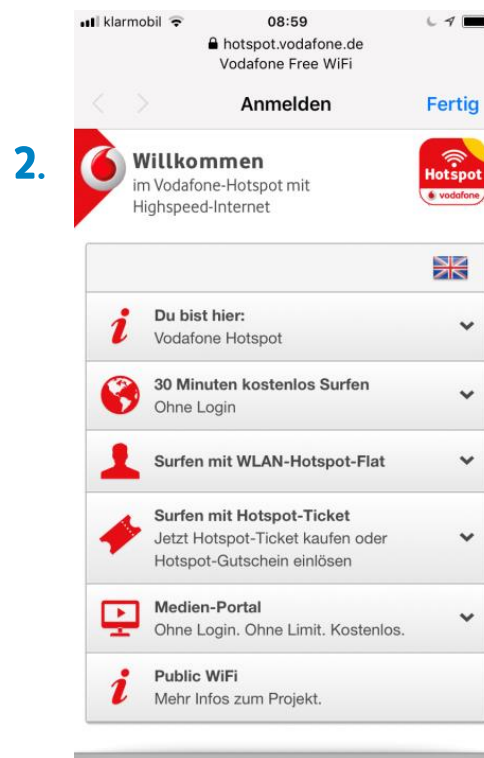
klarmobil 08:59

hotspot.vodafone.de
Vodafone Free WiFi

Anmelden Fertig

2.

Willkommen
im Vodafone-Hotspot mit Highspeed-Internet

Hotspot
vodafone

Du bist hier:
Vodafone Hotspot

30 Minuten kostenlos Surfen
Ohne Login

Surfen mit WLAN-Hotspot-Flat

Surfen mit Hotspot-Ticket
Jetzt Hotspot-Ticket kaufen oder Hotspot-Gutschein einlösen

Medien-Portal
Ohne Login. Ohne Limit. Kostenlos.

Public WiFi
Mehr Infos zum Projekt.